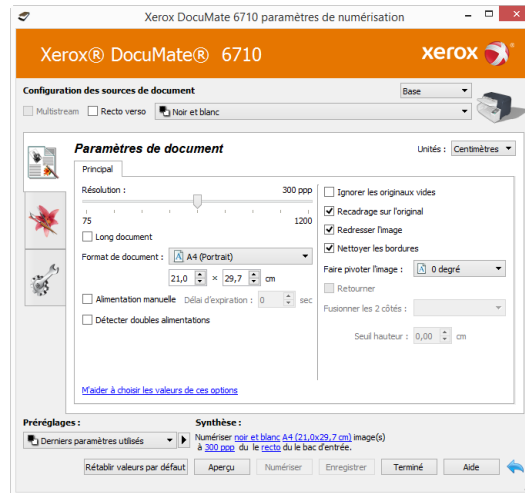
Xerox DocuMate 6710 paramètres de numérisation

Xerox® DocuMate® 6710

xerox

Configuration des sources de document

Base

Multistream

Recto verso

Noir et blanc

Paramètres de document

Unités :

Centimètres

Principal

Résolution :

300 ppp

75

1200

Long document

Format de document :

A4 (Portrait)

21,0

×

29,7

cm

Alimentation manuelle

Délai d'expiration :

0

sec

Détecter doubles alimentations

Ignorer les originaux vides

Recadrage sur l'original

Redresser l'image

Nettoyer les bordures

Faire pivoter l'image :

0 degré

Retourner

Fusionner les 2 côtés :

Seuil hauteur :

0,00

cm

M'aider à choisir les valeurs de ces options

Préréglages :

Derniers paramètres utilisés

Synthèse :

Numériser noir et blanc A4 (21,0x29,7 cm) image(s) à 300 ppp du le recto du le bac d'entrée.

Rétablir valeurs par défaut

Aperçu

Numériser

Enregistrer

Terminé

Aide